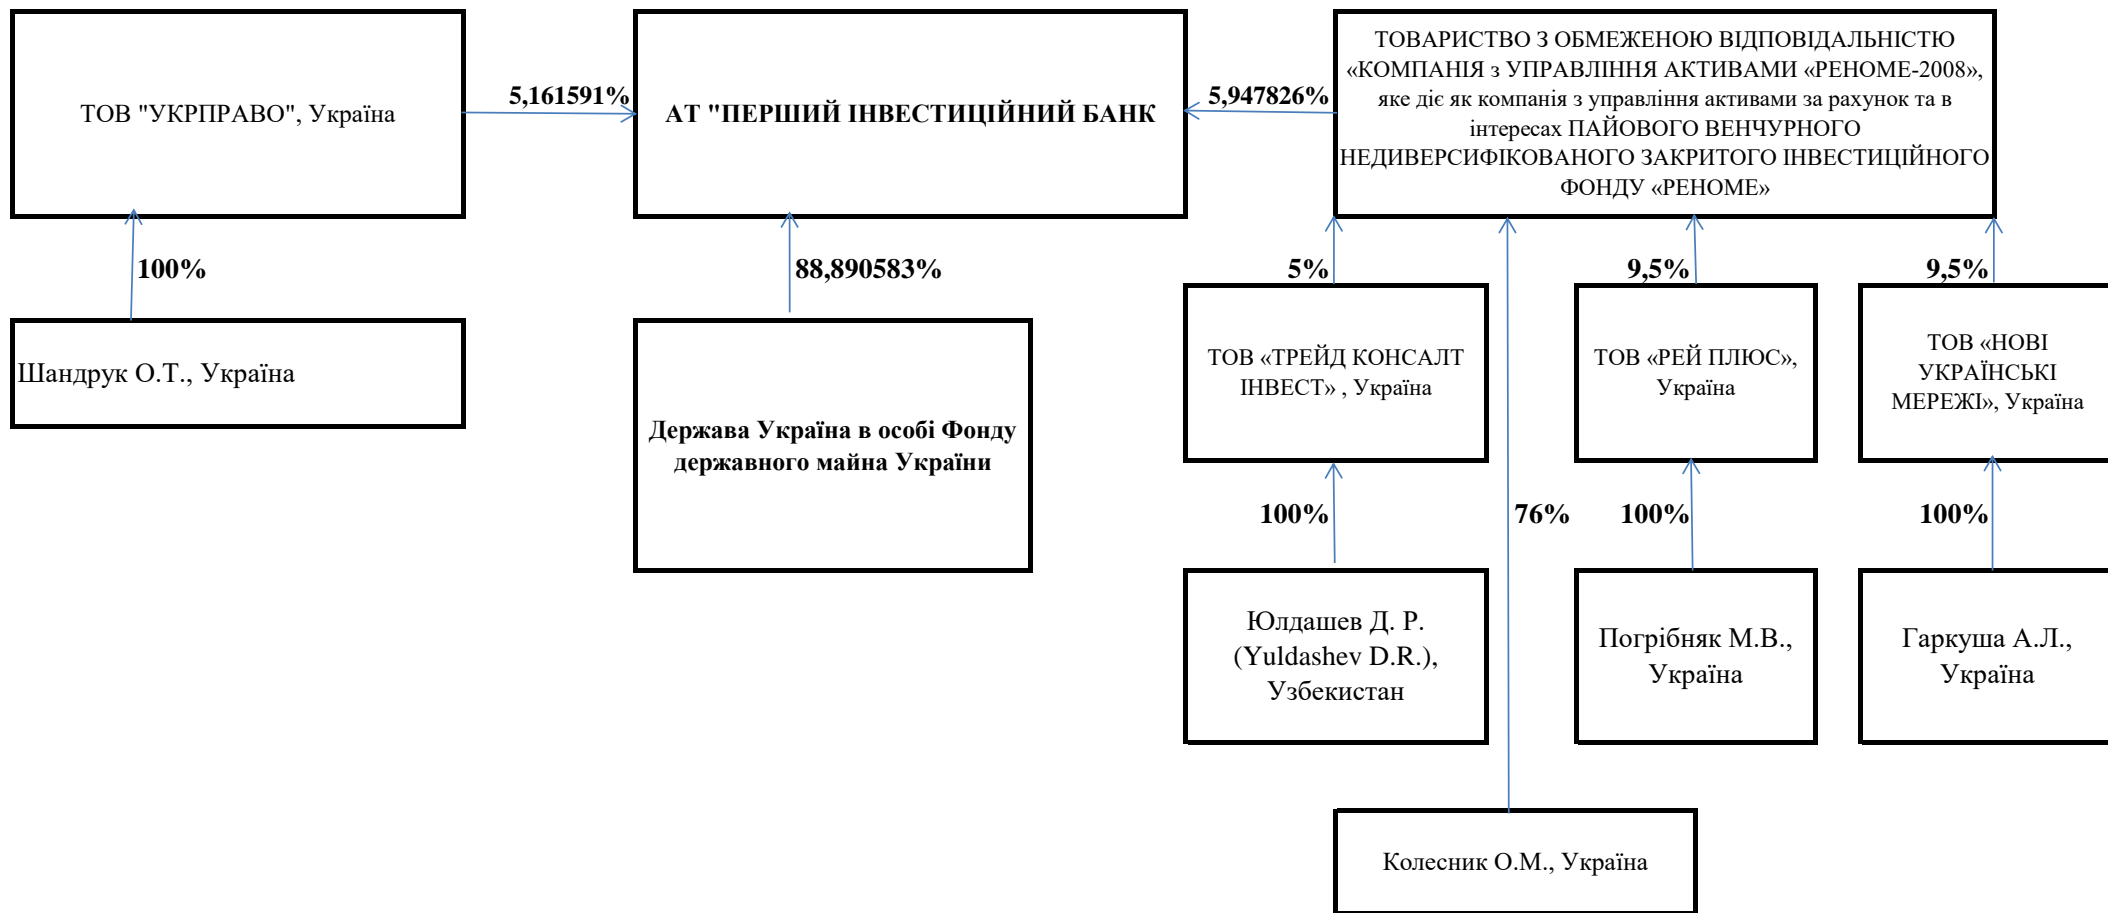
ТОВ "УКРПРАВО", Україна

5,161591%

АТ "ПЕРШИЙ ІНВЕСТИЦІЙНИЙ БАНК

5,947826%

ТОВАРИСТВО З ОБМЕЖЕНОЮ ВІДПОВІДАЛЬНІСТЮ «КОМПАНІЯ з УПРАВЛІННЯ АКТИВАМИ «РЕНОМЕ-2008», яке діє як компанія з управління активами за рахунок та в інтересах ПАЙОВОГО ВЕНЧУРНОГО НЕДИВЕРСИФІКОВАНОГО ЗАКРИТОГО ІНВЕСТИЦІЙНОГО ФОНДУ «РЕНОМЕ»

100%

88,890583%

5%

9,5%

9,5%

Шандрук О.Т., Україна

Держава Україна в особі Фонду державного майна України

ТОВ «ТРЕЙД КОНСАЛТ ІНВЕСТ» , Україна

ТОВ «РЕЙ ПЛЮС», Україна

ТОВ «НОВІ УКРАЇНСЬКІ МЕРЕЖІ», Україна

100%

76%

100%

100%

Юлдашев Д. Р. (Yuldashev D.R.), Узбекистан

Погрібняк М.В., Україна

Гаркуша А.Л., Україна

Колесник О.М., Україна